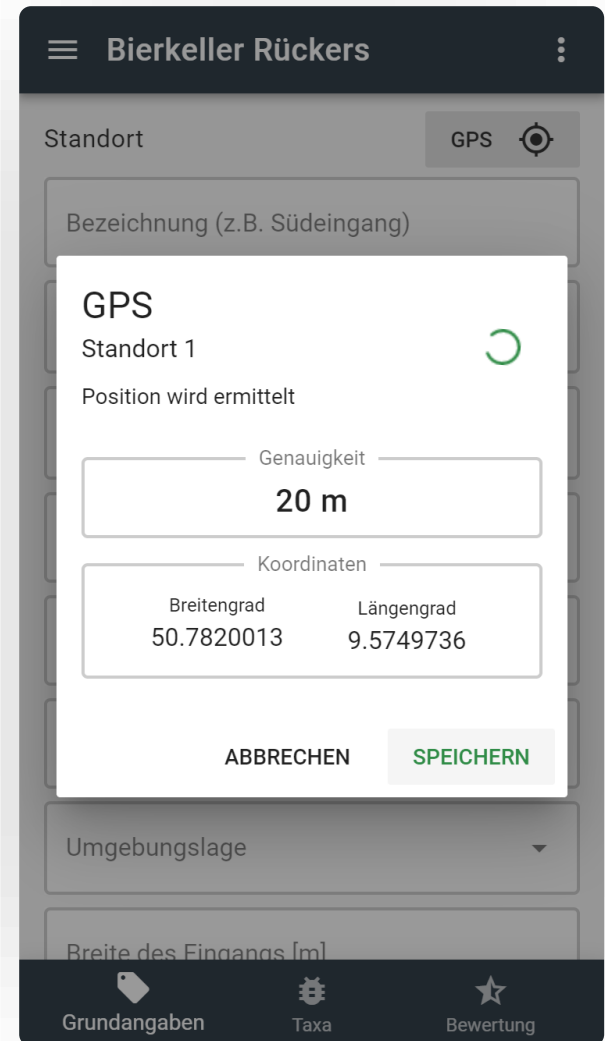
Bierkeller Rückers

Standort

GPS

Bezeichnung (z.B. Südeingang)

GPS

Standort 1

Position wird ermittelt

Genauigkeit

20 m

Koordinaten

Breitengrad

50.7820013

Längengrad

9.5749736

ABBRECHEN

SPEICHERN

Umgebungslage

Breite des Eingangs [m]

Grundangaben

Taxa

Bewertung